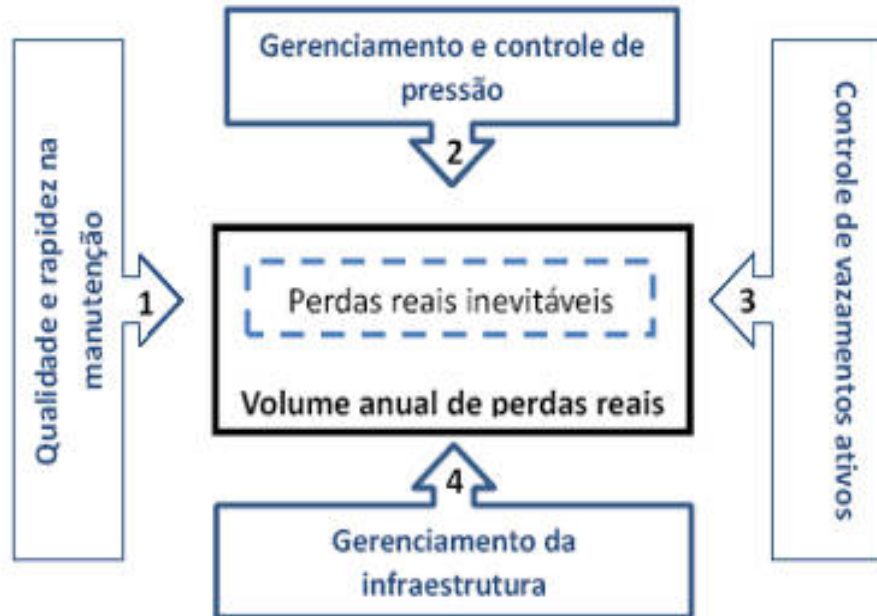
Gerenciamento e controle de pressão

2

Qualidade e rapidez na manutenção

1

Perdas reais inevitáveis

Volume anual de perdas reais

3

Controle de vazamentos ativos

4

Gerenciamento da infraestrutura